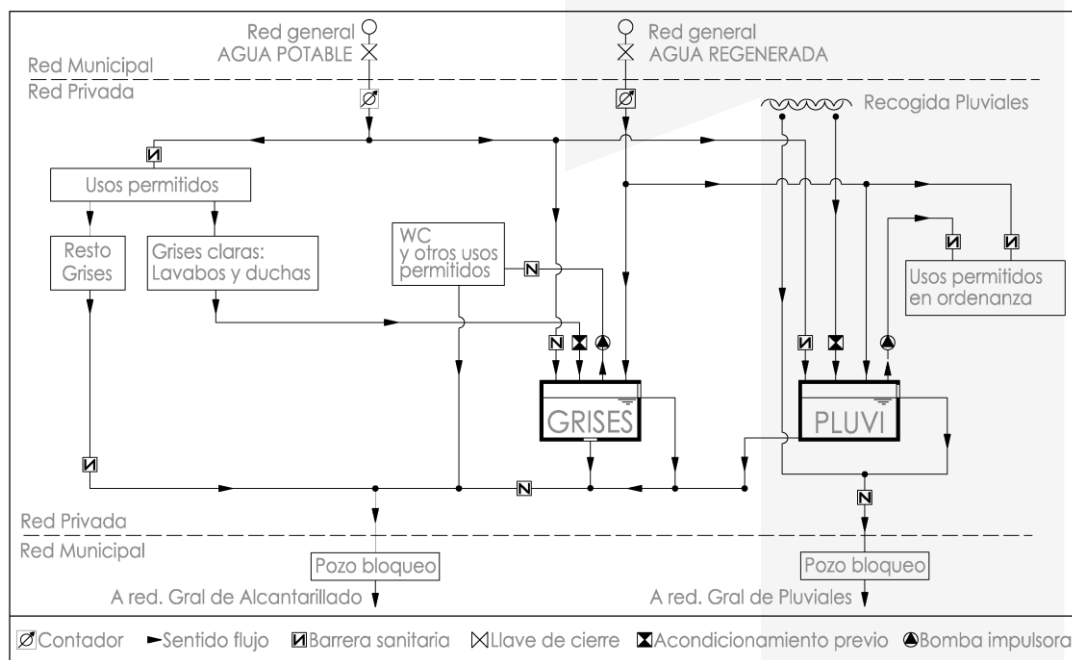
Red general
AGUA POTABLE

Red general
AGUA REGENERADA

Red Municipal
Red Privada

Recogida Pluviales

Usos permitidos

Resto Grises

Grises claras: Lavabos y duchas

WC y otros usos permitidos

N

Usos permitidos en ordenanza

N

GRISES

PLUVI

N

N

Red Privada
Red Municipal

Pozo bloqueo
A red. Gral de Alcantarillado

Pozo bloqueo
A red. Gral de Pluviales

Contador Sentido flujo Barrera sanitaria Llave de cierre Acondicionamiento previo Bomba impulsora